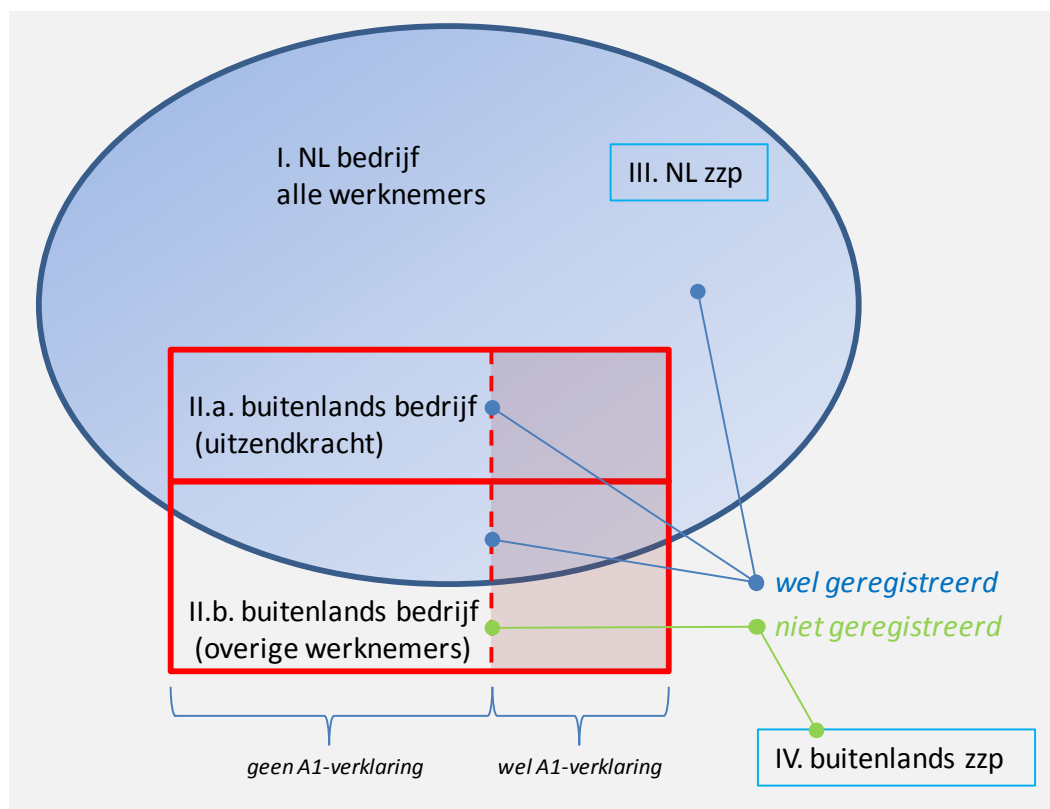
I. NL bedrijf
alle werknemers

III. NL zzp

II.a. buitenlands bedrijf
(uitzendkracht)

wel geregistreerd

II.b. buitenlands bedrijf
(overige werknemers)

niet geregistreerd

IV. buitenlands zzp

geen A1-verklaring

wel A1-verklaring